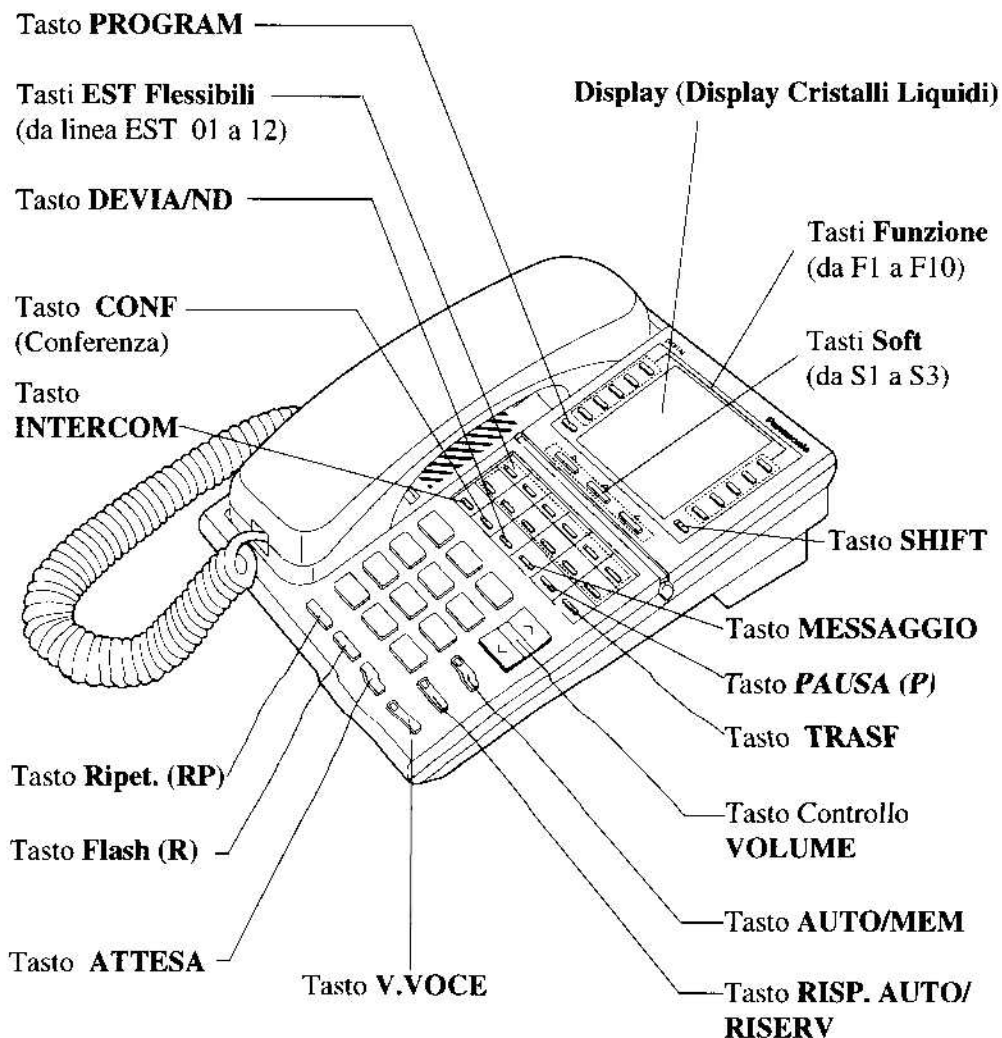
Tasto **PROGRAM**

Tasti **EST Flessibili** (da linea EST 01 a 12)

Display (Display Cristalli Liquidi)

Tasto **DEVIA/ND**

Tasti **Funzione** (da F1 a F10)

Tasto **CONF** (Conferenza)

Tasti **Soft** (da S1 a S3)

Tasto **INTERCOM**

Tasto **SHIFT**

Tasto **MESSAGGIO**

Tasto ***PAUSA (P)***

Tasto **TRASF**

Tasto **Ripet. (RP)**

Tasto Controllo **VOLUME**

Tasto **Flash (R)**

Tasto **AUTO/MEM**

Tasto **ATTESA**

Tasto **V.VOCE**

Tasto **RISP. AUTO/ RISERV**